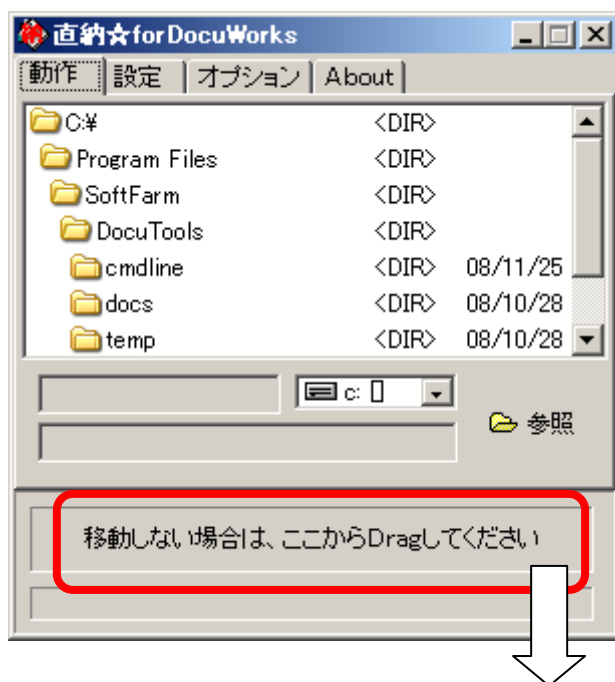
直納☆forDocuWorks

動作 | 設定 | オプション | About

| | | |
|---|---|---|
| C:¥ | <DIR> | |
| Program Files | <DIR> | |
| SoftFarm | <DIR> | |
| DocuTools | <DIR> | |
| cmdline | <DIR> | 08/11/25 |
| docs | <DIR> | 08/10/28 |
| temp | <DIR> | 08/10/28 |

c: []

参照

移動しない場合は、ここからDragしてください